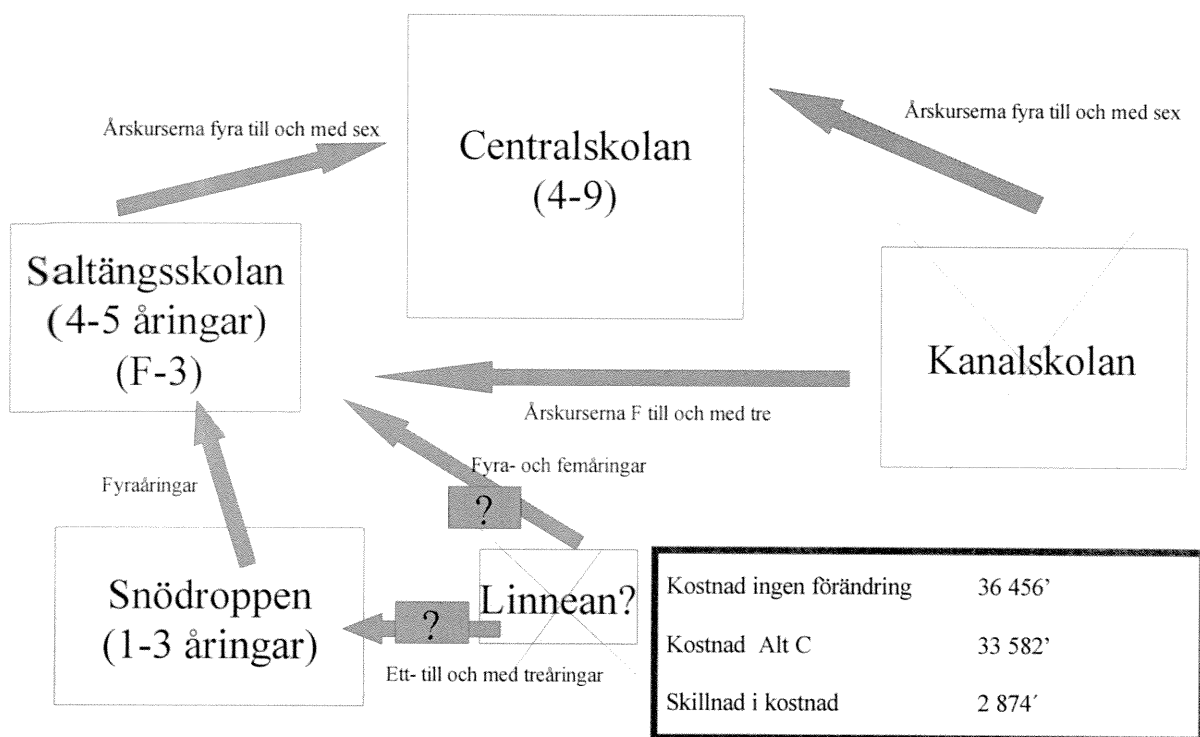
Centralskolan
(4-9)

Årskurserna fyra till och med sex

Årskurserna fyra till och med sex

Saltängsskolan
(4-5 åringar)
(F-3)

Kanalskolan

Årskurserna F till och med tre

Fyra- och femåringar

Fyraåringar

?

Snödroppen
(1-3 åringar)

?

Linnean?

Ett- till och med treåringar

| | |
|---|---|
| Kostnad ingen förändring | 36 456' |
| Kostnad Alt C | 33 582' |
| Skillnad i kostnad | 2 874' |